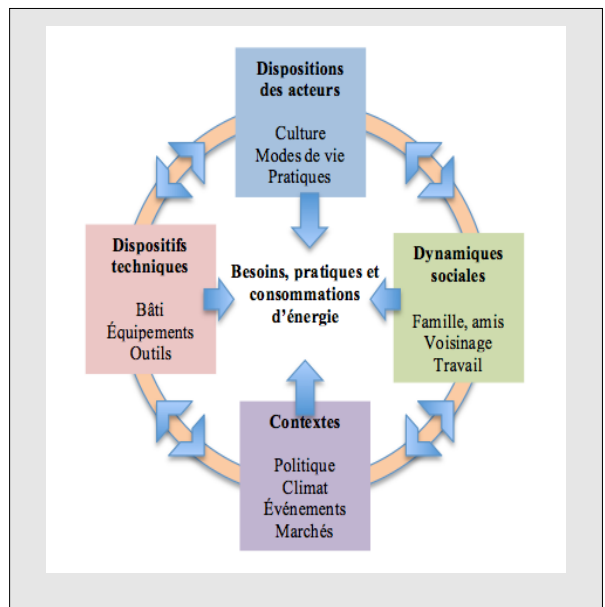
Dispositions des acteurs

Culture
Modes de vie
Pratiques

Dispositifs techniques

Bâti
Équipements
Outils

Besoins, pratiques et consommations d'énergie

Dynamiques sociales

Famille, amis
Voisinage
Travail

Contextes

Politique
Climat
Événements
Marchés